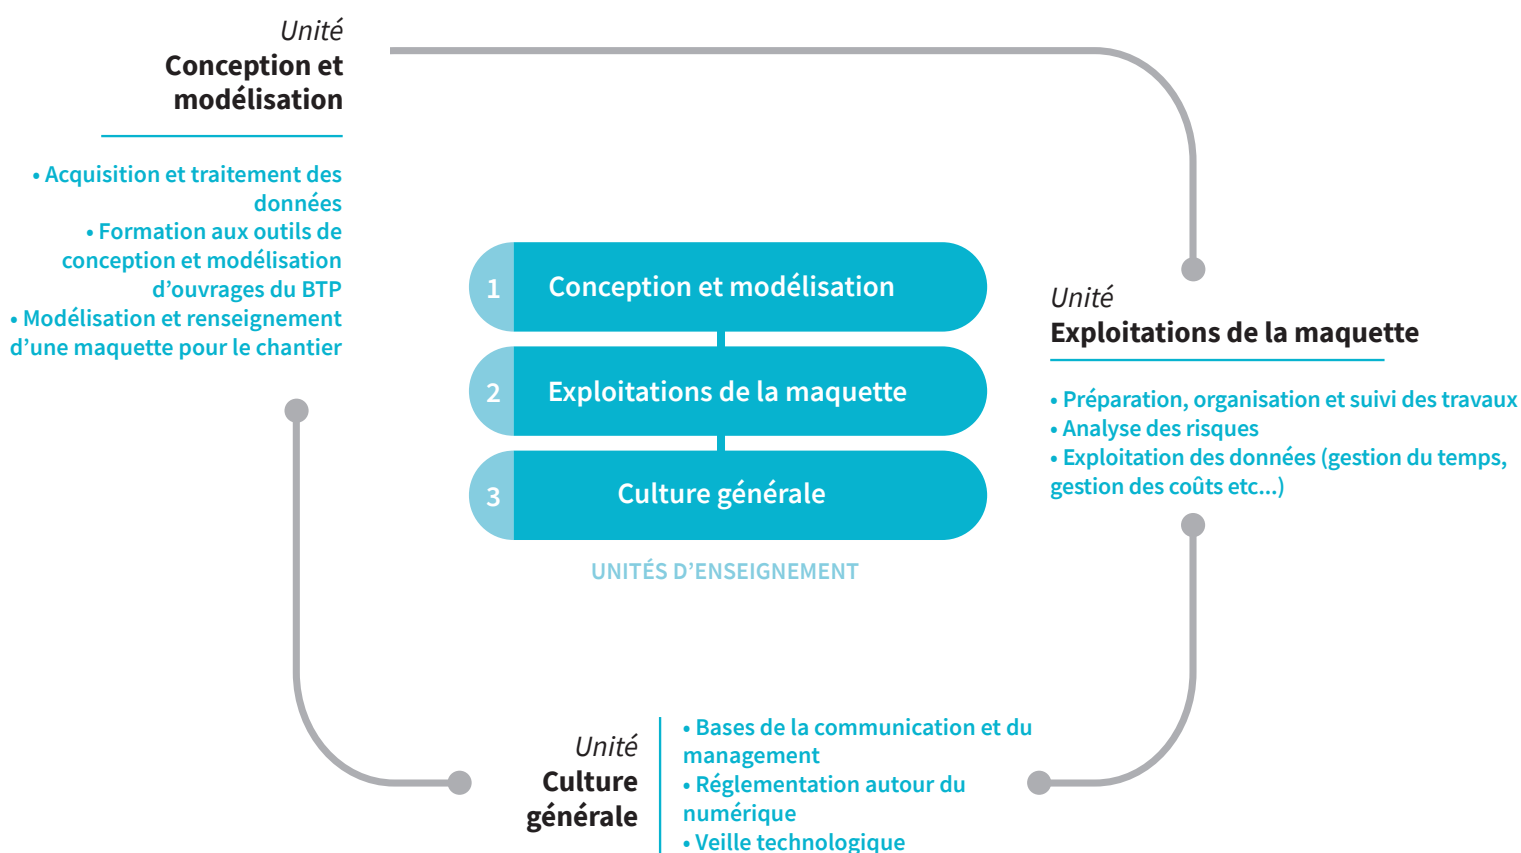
Unité
Conception et modélisation

• Acquisition et traitement des données
• Formation aux outils de conception et modélisation d’ouvrages du BTP
• Modélisation et renseignement d’une maquette pour le chantier

1 Conception et modélisation
2 Exploitations de la maquette
3 Culture générale

UNITÉS D’ENSEIGNEMENT

Unité
Exploitations de la maquette

• Préparation, organisation et suivi des travaux
• Analyse des risques
• Exploitation des données (gestion du temps, gestion des coûts etc...)

Unité
Culture générale

• Bases de la communication et du management
• Réglementation autour du numérique
• Veille technologique